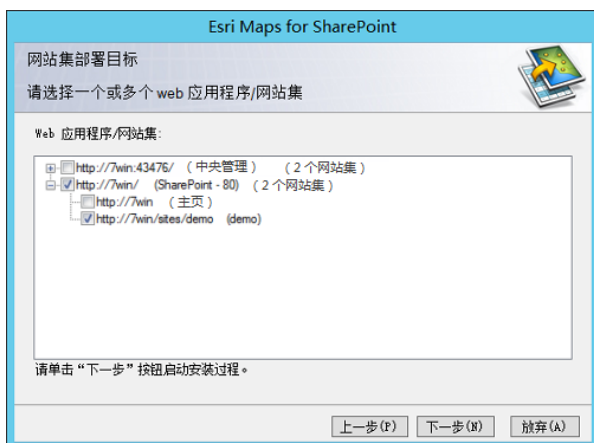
Esri Maps for SharePoint

网站集部署目标

请选择一个或多个 web 应用程序/网站集

Web 应用程序/网站集:

http://7win:43476/ （中央管理） （2 个网站集）
http://7win/ (SharePoint - 80) （2 个网站集）
http://7win （主页）
http://7win/sites/demo (demo)

请单击“下一步”按钮启动安装过程。

上一步(P) 下一步(N) 放弃(A)